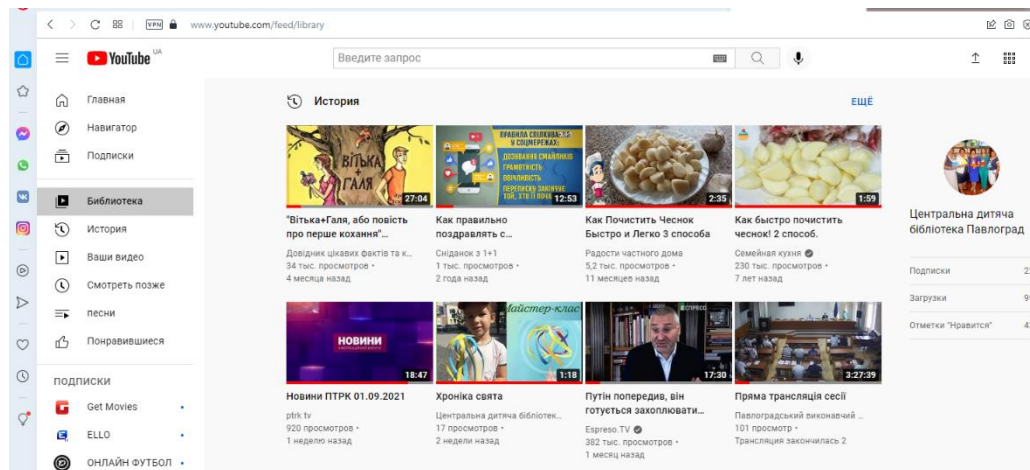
VPN www.youtube.com/feed/library

YouTube UA

Введите запрос

Главная
Навигатор
Подписки
Библиотека
История
Ваши видео
Смотреть позже
песни
Понравившиеся

ПОДПИСКИ
Get Movies
ELLO
ОНЛАЙН ФУТБОЛ

История

ЕЩЁ

Вітька + Галя
27:04
"Вітька+Галя, або повість про перше кохання"...
Довідник цікавих фактів та к...
34 тыс. просмотров •
4 месяца назад

ПРАВИЛА СПІЛКУВАННЯ У СОЦМЕРЕЖАХ
12:53
Как правильно поздравлять с...
Сніданок з 1+1
1 тыс. просмотров •
2 года назад

2:35
Как Почистить Чеснок Быстро и Легко 3 способа
Радости частного дома
5,2 тыс. просмотров •
11 месяцев назад

1:59
Как быстро почистить чеснок! 2 способ.
Семейная кухня
230 тыс. просмотров •
7 лет назад

НОВИНИ
18:47
Новини ПТРК 01.09.2021
ptrk tv
920 просмотров •
1 неделю назад

Майстер-клас
1:18
Хроніка свята
Центральна дитяча бібліотек...
17 просмотров •
2 недели назад

ЕСПРЕСО
17:30
Путін попередив, він готується захоплювати...
Espreso.TV
382 тыс. просмотров •
1 месяц назад

3:27:39
Пряма трансляція сесії
Павлоградський виконавчий ...
101 просмотр •
Трансляция закончилась 2

Центральна дитяча бібліотека Павлоград

Подписки
Загрузки
Отметки "Нравится"